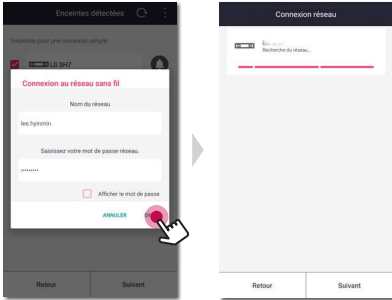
Enceintes détectées

Enceintes pour une connexion simple

LG SH7

Connexion au réseau sans fil

Nom du réseau

lee.hyimin

Saisissez votre mot de passe réseau.

..........

Afficher le mot de passe

ANNULER

Retour

Suivant

Connexion réseau

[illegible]

Recherche du réseau...

Retour

Suivant